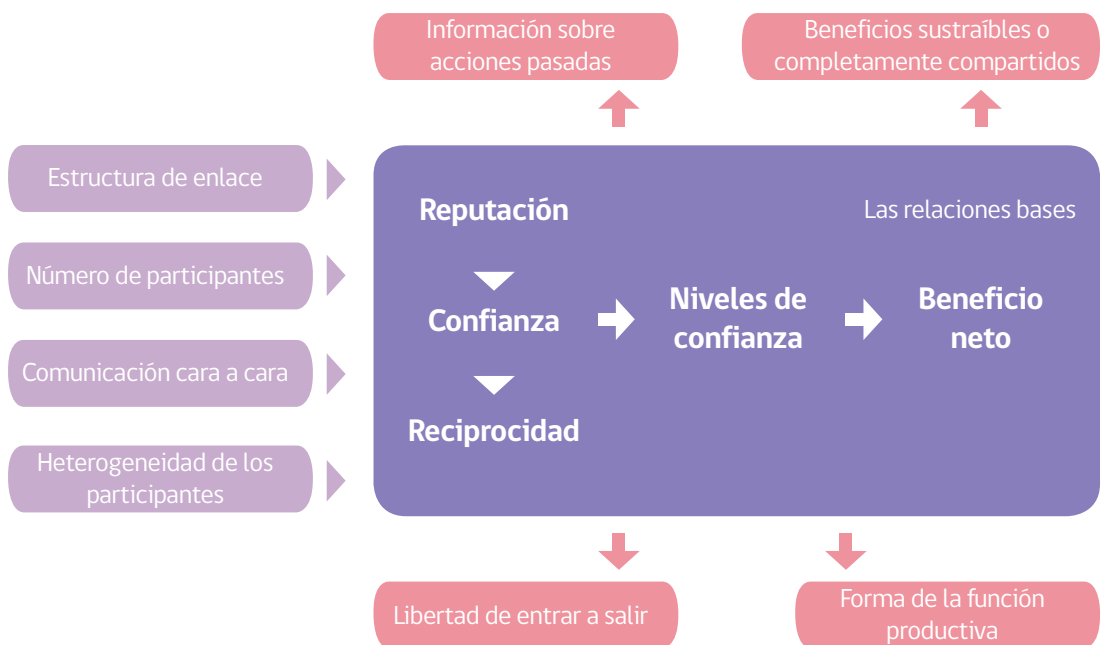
Información sobre acciones pasadas

Beneficios sustraíbles o completamente compartidos

Estructura de enlace

Número de participantes

Comunicación cara a cara

Heterogeneidad de los participantes

Reputación

Las relaciones bases

Confianza

Niveles de confianza

Beneficio neto

Reciprocidad

Libertad de entrar a salir

Forma de la función productiva